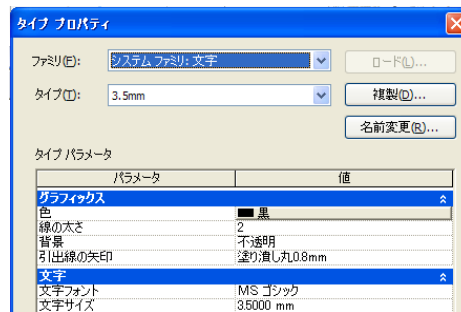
タイプ プロパティ

ファミリ(F): システム ファミリ: 文字 ロード(L)...

タイプ(T): 3.5mm 複製(D)...

名前変更(R)...

タイプ パラメータ

| パラメータ | 値 |
|---|---|
| グラフィックス | |
| 色 | 黒 |
| 線の太さ | 2 |
| 背景 | 不透明 |
| 引出線の矢印 | 塗り潰し丸0.8mm |
| 文字 | |
| 文字フォント | MS ゴシック |
| 文字サイズ | 3.5000 mm |